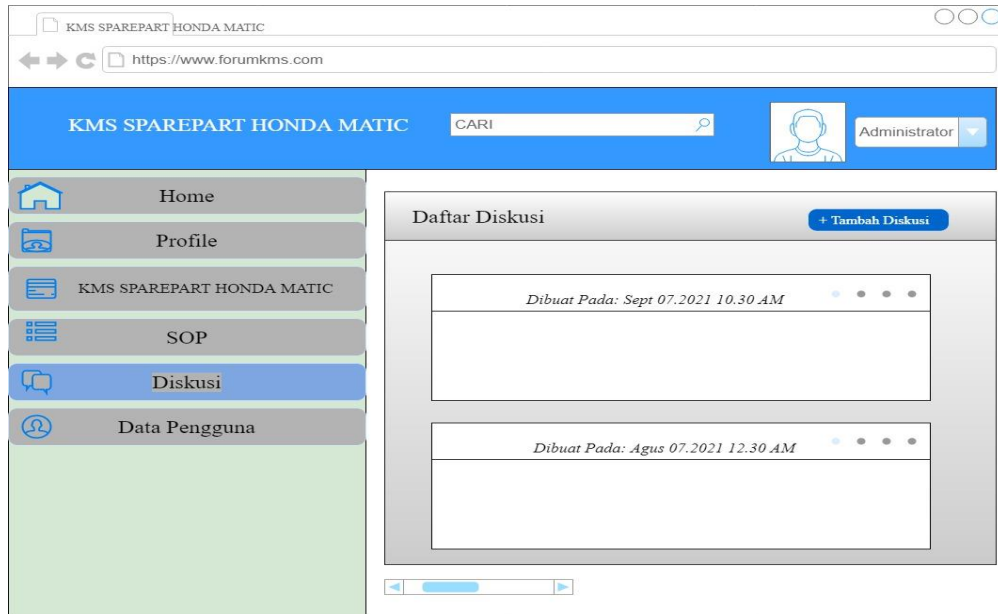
KMS SPAREPART HONDA MATIC

https://www.forumkms.com

KMS SPAREPART HONDA MATIC

CARI

Administrator

Home

Profile

KMS SPAREPART HONDA MATIC

SOP

Diskusi

Data Pengguna

Daftar Diskusi

+ Tambah Diskusi

Dibuat Pada: Sept 07.2021 10.30 AM

Dibuat Pada: Agus 07.2021 12.30 AM